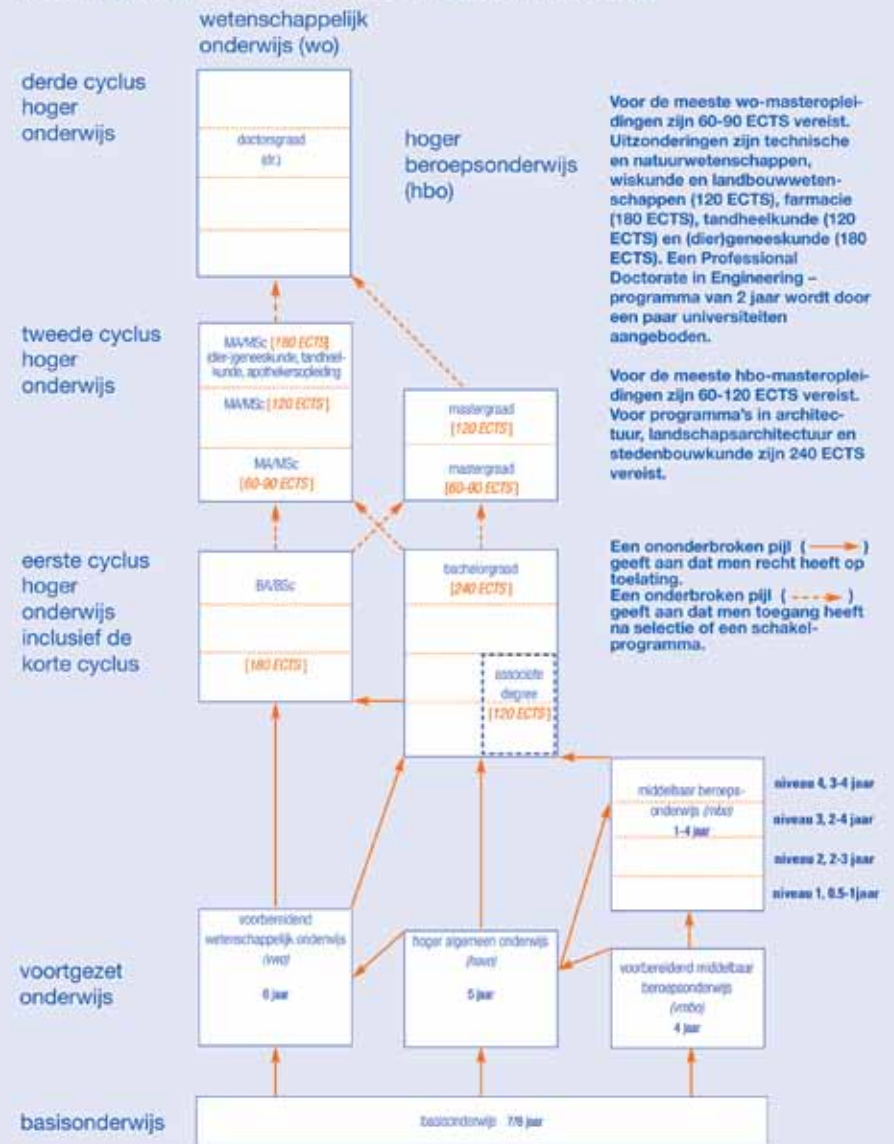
wetenschappelijk onderwijs (wo)

derde cyclus hoger onderwijs

doctorsgraad (dr.)

hoger beroepsonderwijs (hbo)

Voor de meeste wo-masteropleidingen zijn 60-90 ECTS vereist. Uitzonderingen zijn technische en natuurwetenschappen, wiskunde en landbouwwetenschappen (120 ECTS), farmacie (180 ECTS), tandheelkunde (120 ECTS) en (dier)geneeskunde (180 ECTS). Een Professional Doctorate in Engineering – programma van 2 jaar wordt door een paar universiteiten aangeboden.

Voor de meeste hbo-masteropleidingen zijn 60-120 ECTS vereist. Voor programma's in architectuur, landschapsarchitectuur en stedenbouwkunde zijn 240 ECTS vereist.

tweede cyclus hoger onderwijs

MA/MSc [180 ECTS] (dier-)geneeskunde, tandheelkunde, apothekersopleiding

MA/MSc [120 ECTS]

MA/MSc [60-90 ECTS]

mastergraad [120 ECTS]

mastergraad [60-90 ECTS]

eerste cyclus hoger onderwijs inclusief de korte cyclus

BA/BSc

[180 ECTS]

bachelorgraad [240 ECTS]

associate degree [120 ECTS]

Een ononderbroken pijl ( ) geeft aan dat men recht heeft op toelating.
Een onderbroken pijl ( ) geeft aan dat men toegang heeft na selectie of een schakelprogramma.

middelbaar beroepsonderwijs (mbo) 1-4 jaar

niveau 4, 3-4 jaar
niveau 3, 2-4 jaar
niveau 2, 2-3 jaar
niveau 1, 0.5-1jaar

voortgezet onderwijs

voorbereidend wetenschappelijk onderwijs (vwo) 6 jaar

hoger algemeen onderwijs (havo) 5 jaar

voorbereidend middelbaar beroepsonderwijs (vmbo) 4 jaar

basisonderwijs

basisonderwijs 7/8 jaar